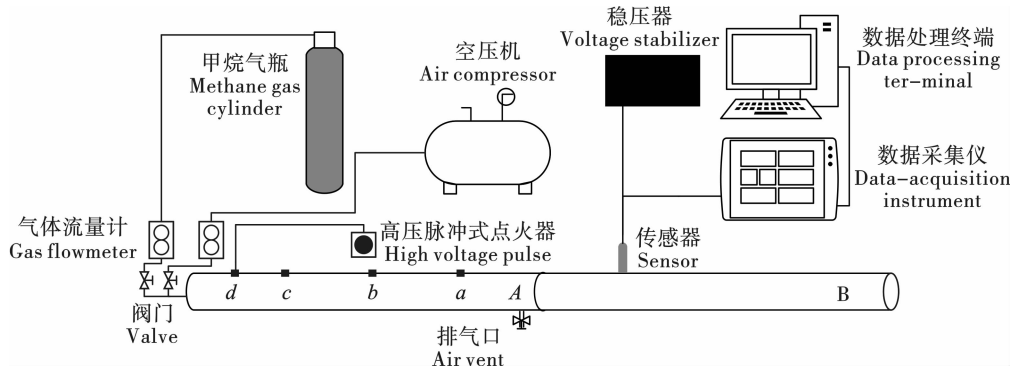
甲烷气瓶
Methane gas cylinder

空压机
Air compressor

稳压器
Voltage stabilizer

数据处理终端
Data processing ter-minal

数据采集仪
Data-acquisition instrument

气体流量计
Gas flowmeter

高压脉冲式点火器
High voltage pulse

传感器
Sensor

阀门
Valve

d c b a A B

排气口
Air vent